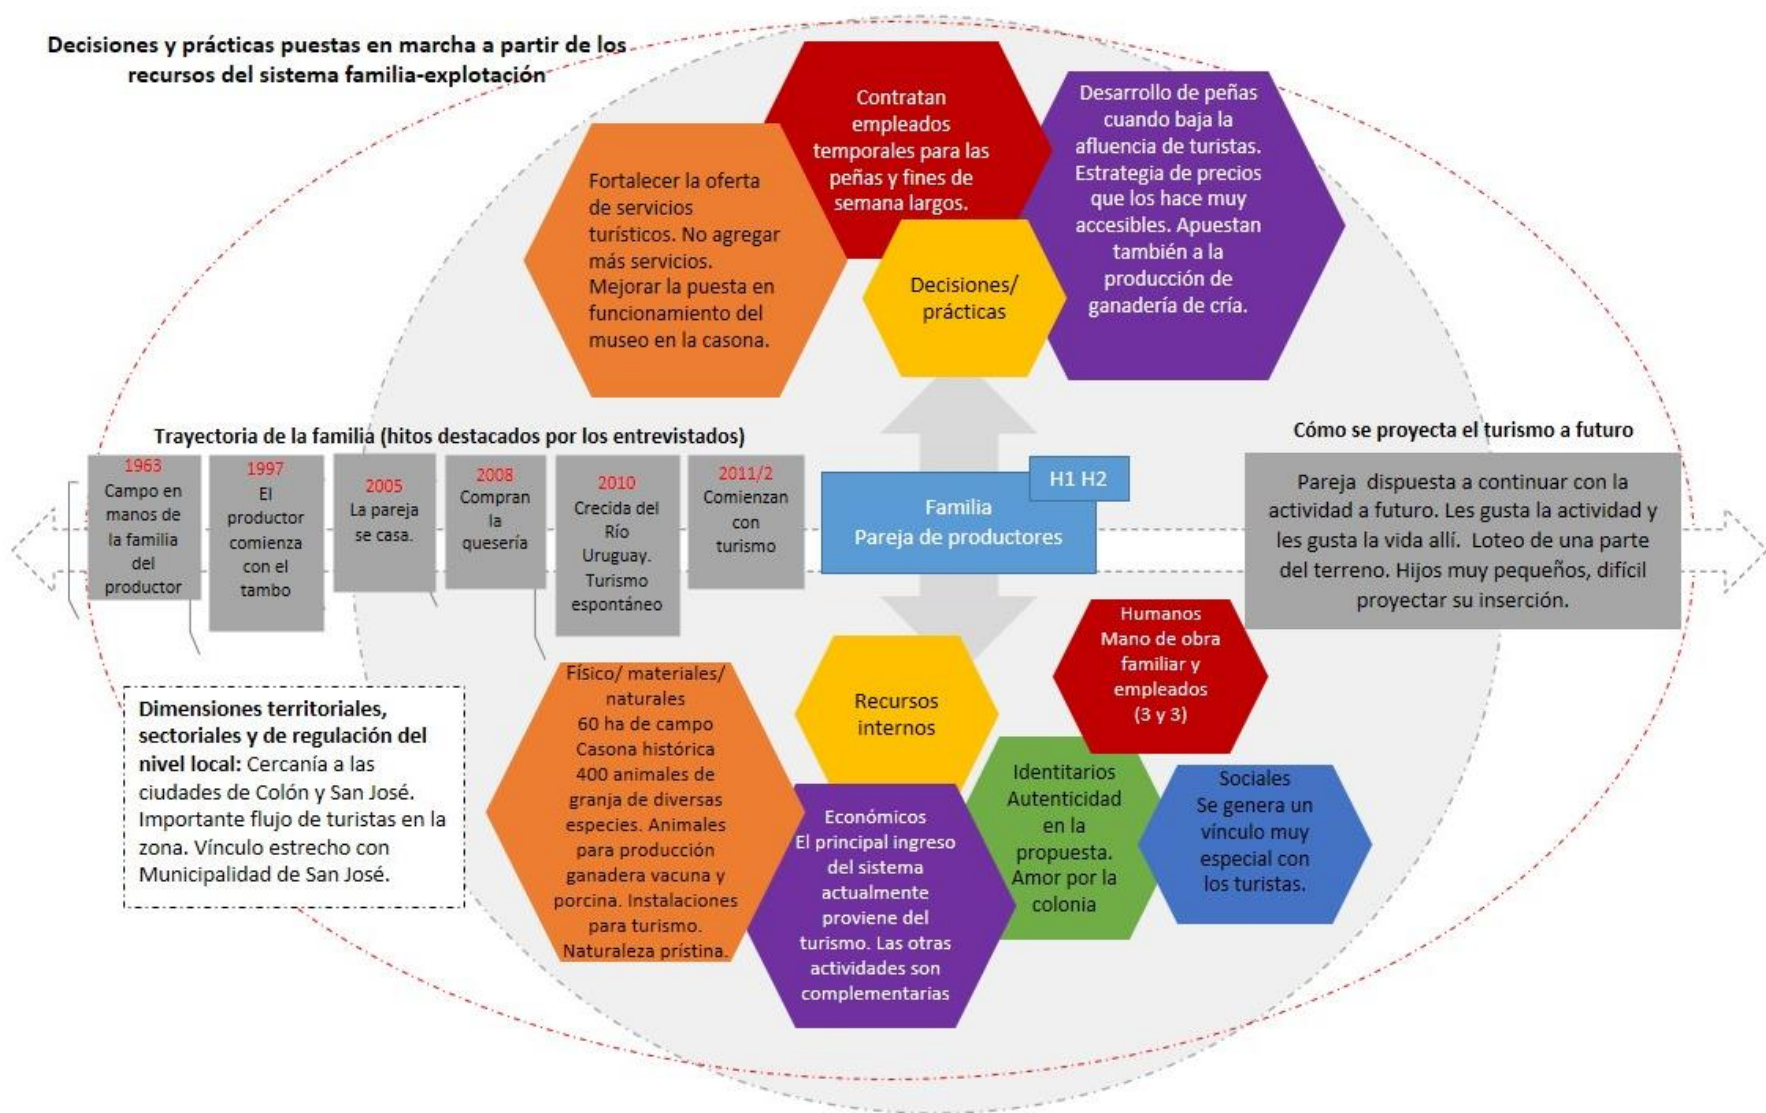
Decisiones y prácticas puestas en marcha a partir de los recursos del sistema familia-explotación

Fortalecer la oferta de servicios turísticos. No agregar más servicios. Mejorar la puesta en funcionamiento del museo en la casona.

Contratan empleados temporales para las peñas y fines de semana largos.

Desarrollo de peñas cuando baja la afluencia de turistas. Estrategia de precios que los hace muy accesibles. Apuestan también a la producción de ganadería de cría.

Decisiones/ prácticas

Trayectoria de la familia (hitos destacados por los entrevistados)

1963 Campo en manos de la familia del productor

1997 El productor comienza con el tambo

2005 La pareja se casa.

2008 Compran la quesería

2010 Crecida del Río Uruguay. Turismo espontáneo

2011/2 Comienzan con turismo

H1 H2

Familia
Pareja de productores

Cómo se proyecta el turismo a futuro

Pareja dispuesta a continuar con la actividad a futuro. Les gusta la actividad y les gusta la vida allí. Loteo de una parte del terreno. Hijos muy pequeños, difícil proyectar su inserción.

Dimensiones territoriales, sectoriales y de regulación del nivel local: Cercanía a las ciudades de Colón y San José. Importante flujo de turistas en la zona. Vínculo estrecho con Municipalidad de San José.

Físico/ materiales/ naturales
60 ha de campo
Casona histórica
400 animales de granja de diversas especies. Animales para producción ganadera vacuna y porcina. Instalaciones para turismo. Naturaleza prístina.

Recursos internos

Humanos
Mano de obra familiar y empleados (3 y 3)

Económicos
El principal ingreso del sistema actualmente proviene del turismo. Las otras actividades son complementarias

Identitarios
Autenticidad en la propuesta. Amor por la colonia

Sociales
Se genera un vínculo muy especial con los turistas.